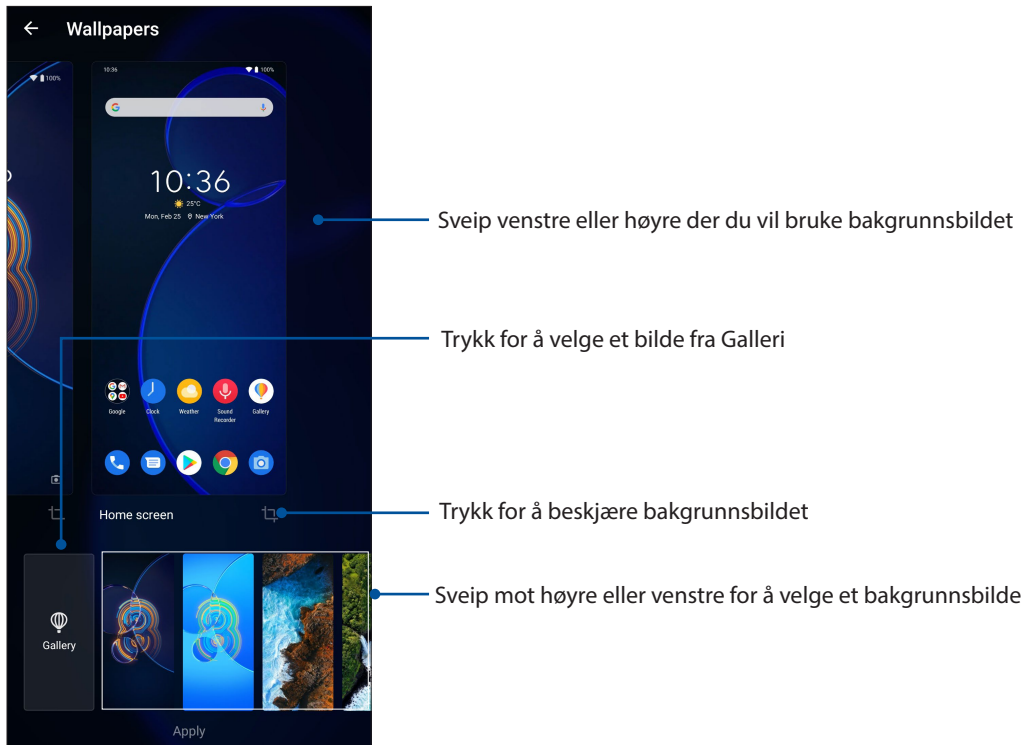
Wallpapers

100%

10:36

10:36

25°C

Mon, Feb 25 New York

Google Clock Weather Sound Recorder Gallery

Home screen

Gallery

Apply

Sveip venstre eller høyre der du vil bruke bakgrunnsbildet

Trykk for å velge et bilde fra Galleri

Trykk for å beskjære bakgrunnsbildet

Sveip mot høyre eller venstre for å velge et bakgrunnsbilde